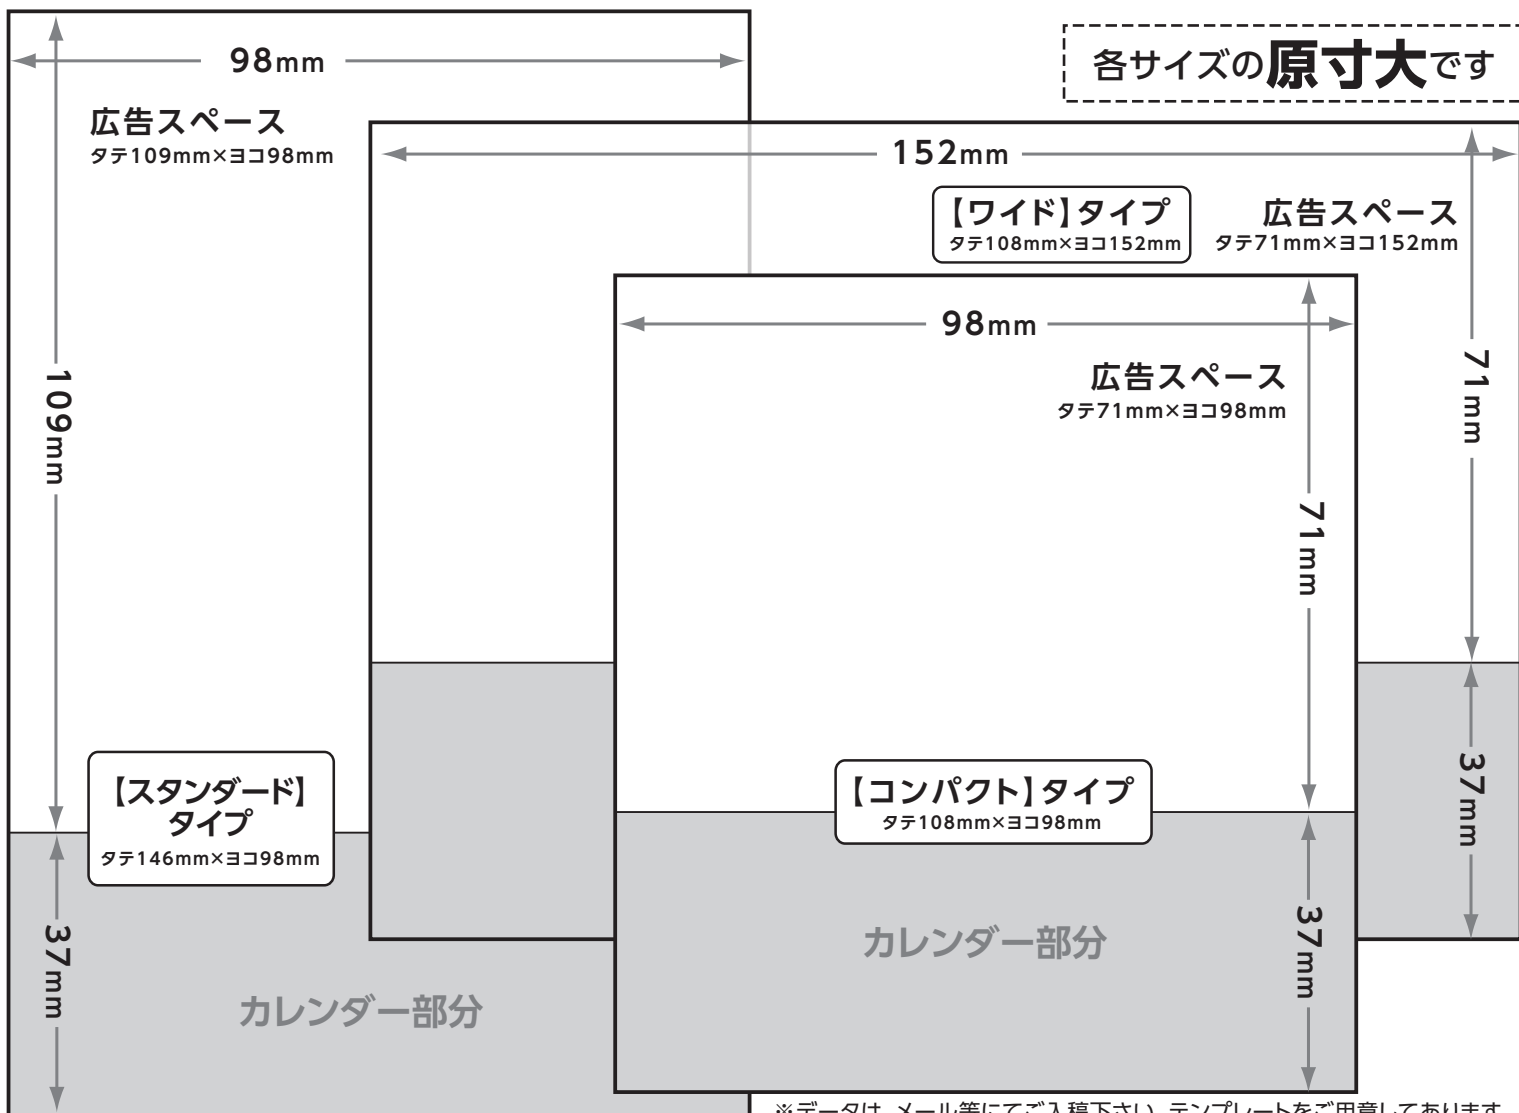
98mm

広告スペース
タテ109mm×ヨコ98mm

各サイズの原寸大です

152mm

【ワイド】タイプ
タテ108mm×ヨコ152mm

広告スペース
タテ71mm×ヨコ152mm

98mm

広告スペース
タテ71mm×ヨコ98mm

109mm

71mm

71mm

37mm

【スタンダード】タイプ
タテ146mm×ヨコ98mm

【コンパクト】タイプ
タテ108mm×ヨコ98mm

37mm

37mm

カレンダー部分

カレンダー部分

※データは、メール等にてご入稿下さい。テンプレートをご用意しております。